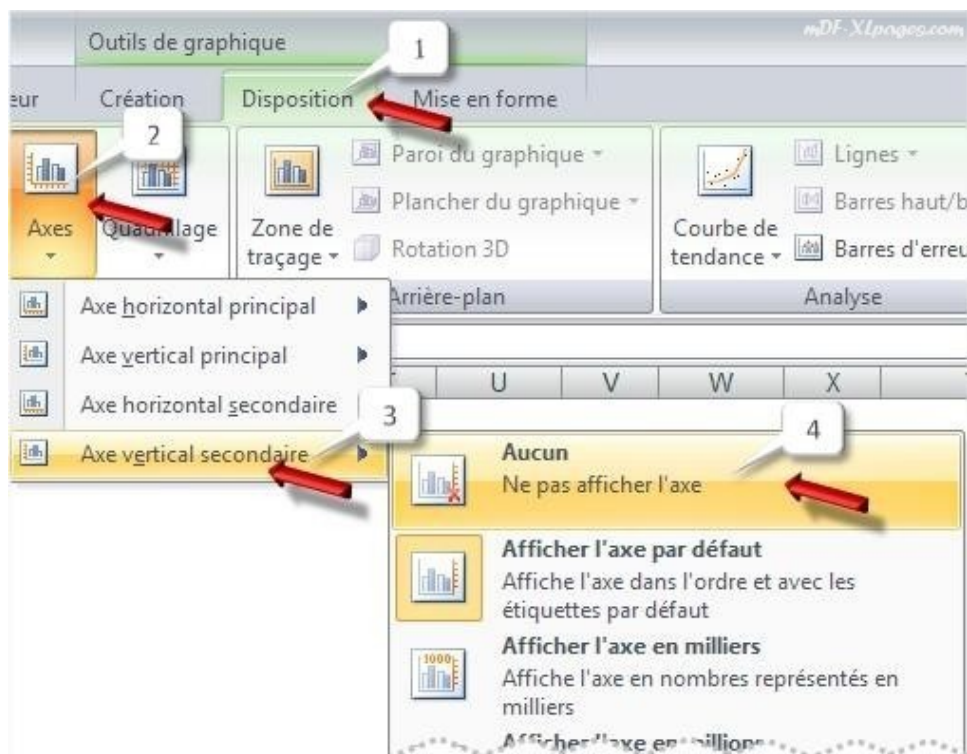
Outils de graphique

mDF-XLpages.com

1

eur Création Disposition Mise en forme

2

Axes Quadrillage

Zone de traçage

Paroi du graphique

Plancher du graphique

Rotation 3D

Arrière-plan

Courbe de tendance

Lignes

Barres haut/b

Barres d'erreu

Analyse

Axe horizontal principal

Axe vertical principal

Axe horizontal secondaire

Axe vertical secondaire

3

U V W X

4

Aucun
Ne pas afficher l'axe

Afficher l'axe par défaut
Affiche l'axe dans l'ordre et avec les étiquettes par défaut

Afficher l'axe en milliers
Affiche l'axe en nombres représentés en milliers

1000

Afficher l'axe en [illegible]